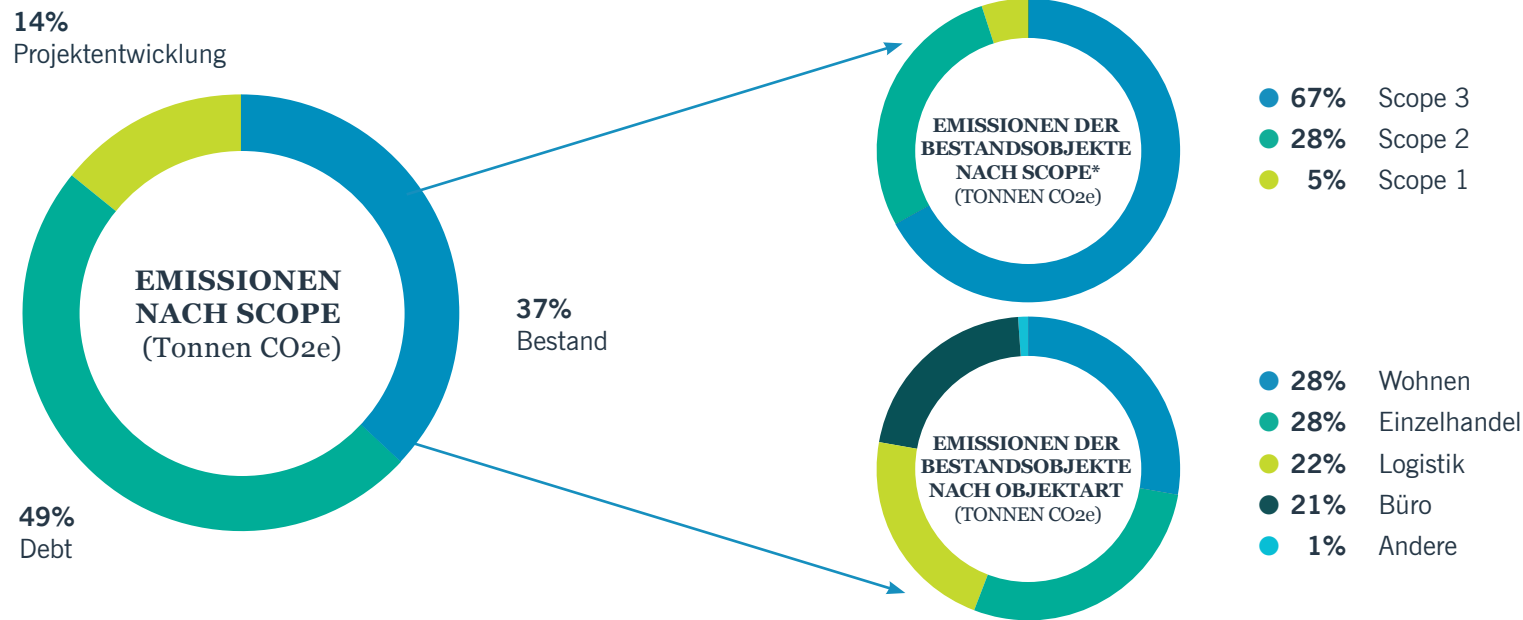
14%
Projektentwicklung

EMISSIONEN NACH SCOPE
(Tonnen CO2e)

37%
Bestand

49%
Debt

EMISSIONEN DER BESTANDSOBJEKTE NACH SCOPE*
(TONNEN CO2e)

67% Scope 3
28% Scope 2
5% Scope 1

EMISSIONEN DER BESTANDSOBJEKTE NACH OBJEKTART
(TONNEN CO2e)

28% Wohnen
28% Einzelhandel
22% Logistik
21% Büro
1% Andere